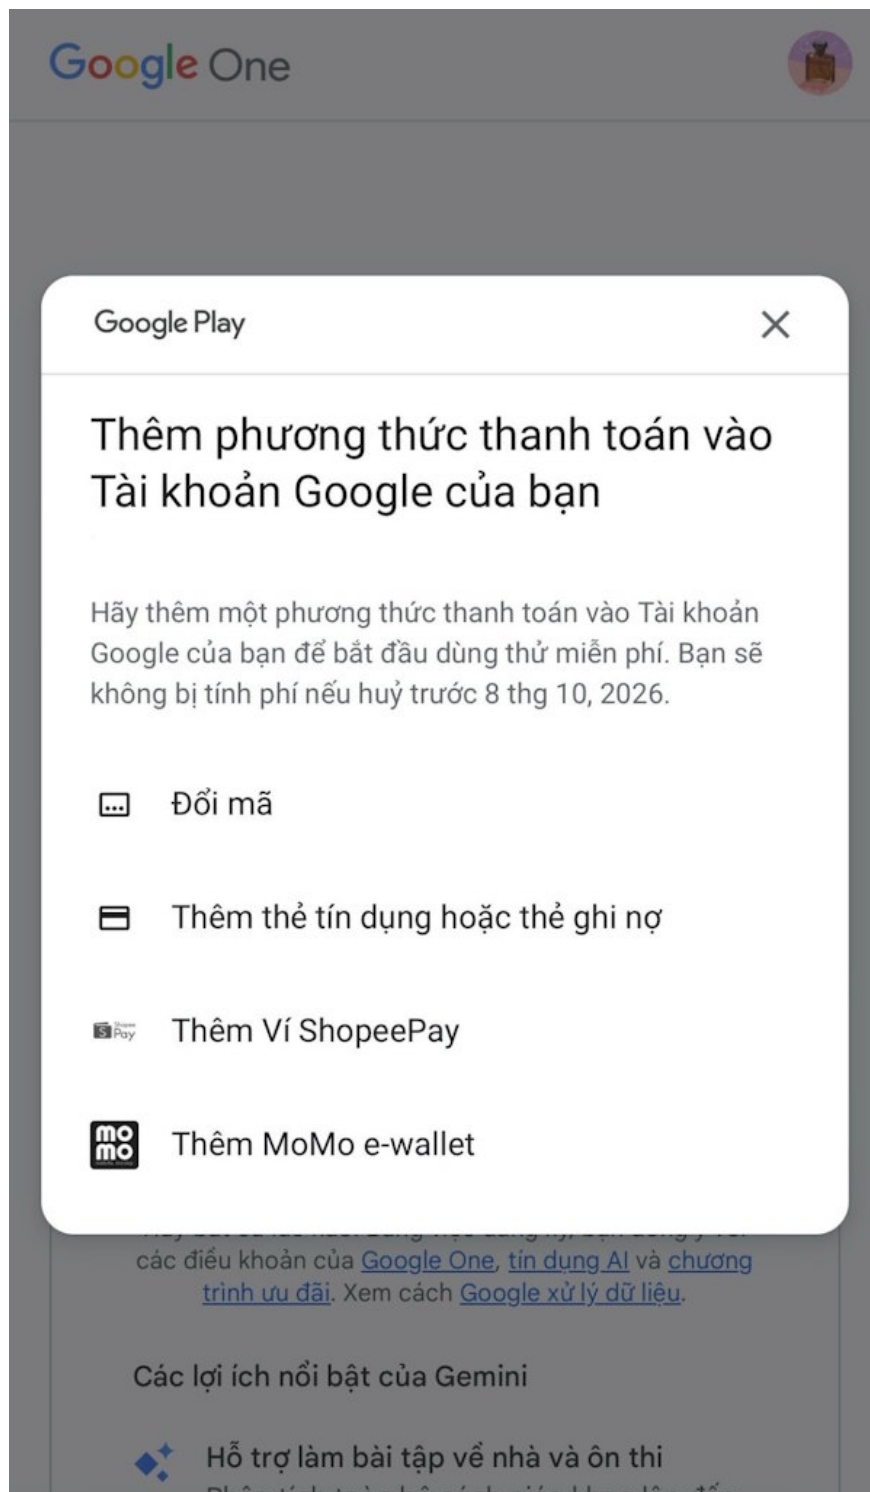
Google One

Google Play

Thêm phương thức thanh toán vào Tài khoản Google của bạn

Hãy thêm một phương thức thanh toán vào Tài khoản Google của bạn để bắt đầu dùng thử miễn phí. Bạn sẽ không bị tính phí nếu huỷ trước 8 thg 10, 2026.

Đổi mã

Thêm thẻ tín dụng hoặc thẻ ghi nợ

Thêm Ví ShopeePay

mo mo

Thêm MoMo e-wallet

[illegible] các điều khoản của Google One, tín dụng AI và chương trình ưu đãi. Xem cách Google xử lý dữ liệu.

Các lợi ích nổi bật của Gemini

Hỗ trợ làm bài tập về nhà và ôn thi

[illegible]